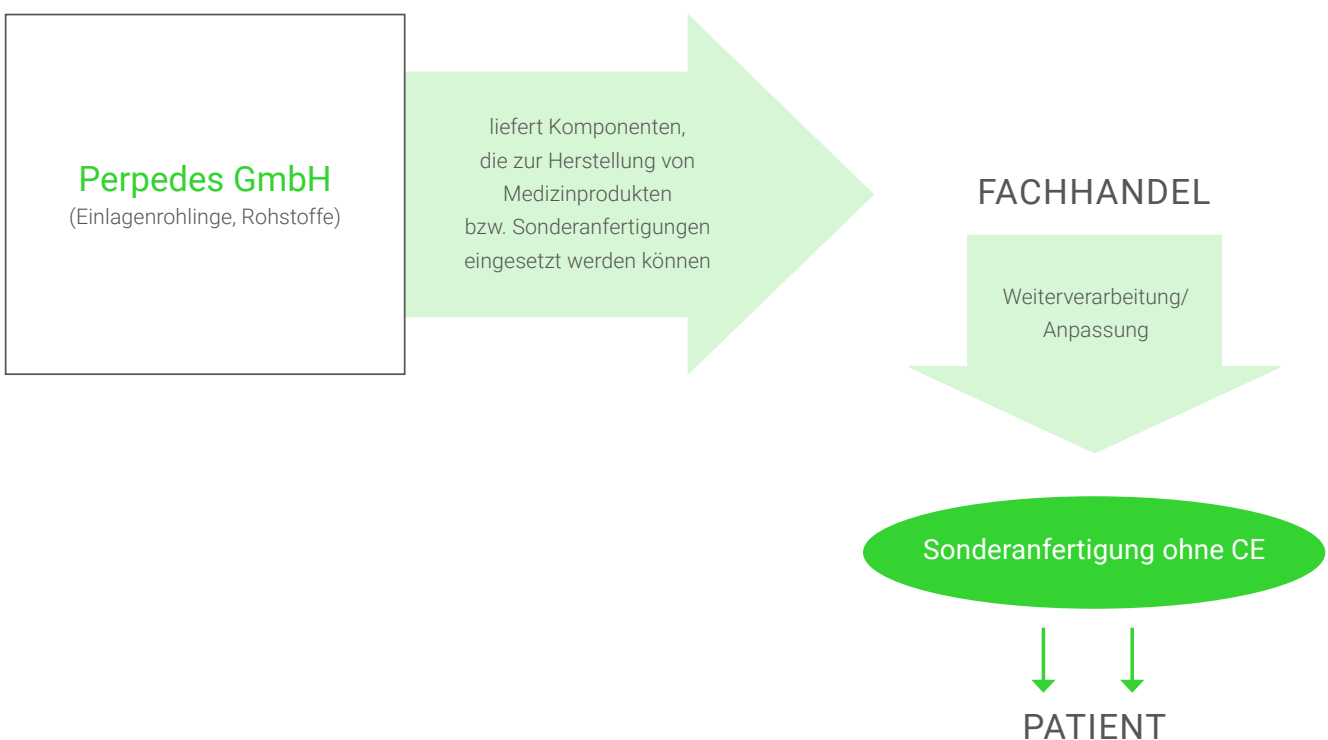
Perpedes GmbH
(Einlagenrohlinge, Rohstoffe)

liefert Komponenten, die zur Herstellung von Medizinprodukten bzw. Sonderanfertigungen eingesetzt werden können

FACHHANDEL

Weiterverarbeitung/ Anpassung

Sonderanfertigung ohne CE

PATIENT